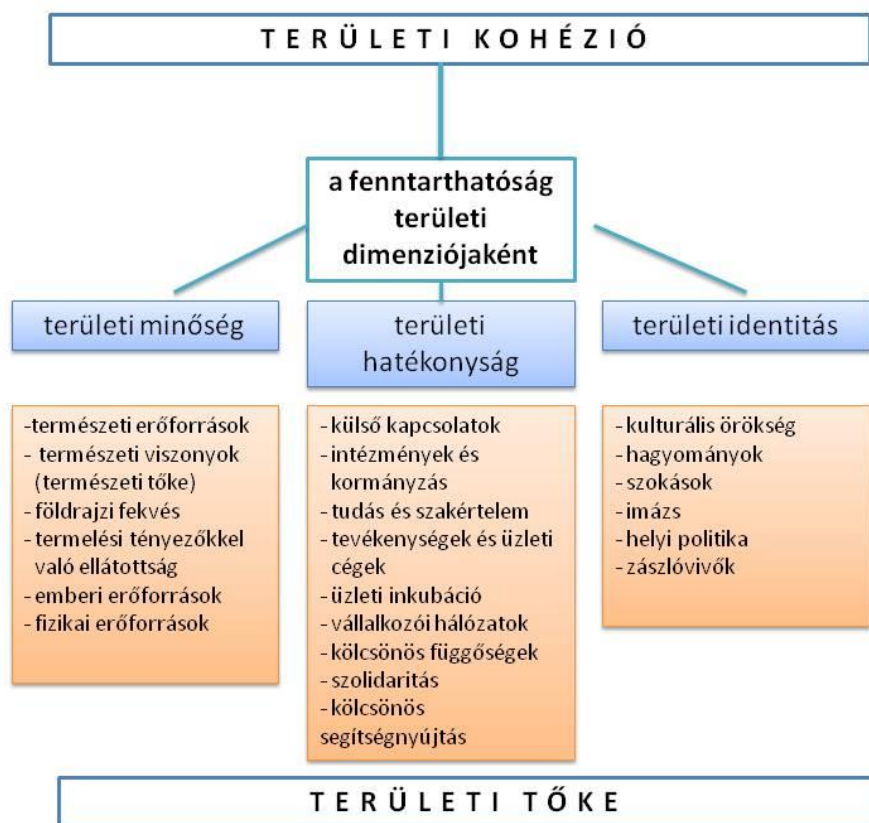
T E R Ü L E T I K O H É Z I Ó

a fenntarthatóság területi dimenziójaként

területi minőség

területi hatékonyság

területi identitás

-természeti erőforrások
- természeti viszonyok (természeti tőke)
- földrajzi fekvés
- termelési tényezőkkel való ellátottság
- emberi erőforrások
- fizikai erőforrások

- külső kapcsolatok
- intézmények és kormányzás
- tudás és szakértelem
- tevékenységek és üzleti cégek
- üzleti inkubáció
- vállalkozói hálózatok
- kölcsönös függőségek
- szolidaritás
- kölcsönös segítségnyújtás

- kulturális örökség
- hagyományok
- szokások
- imázs
- helyi politika
- zászlóvivők

T E R Ü L E T I T Ő K E